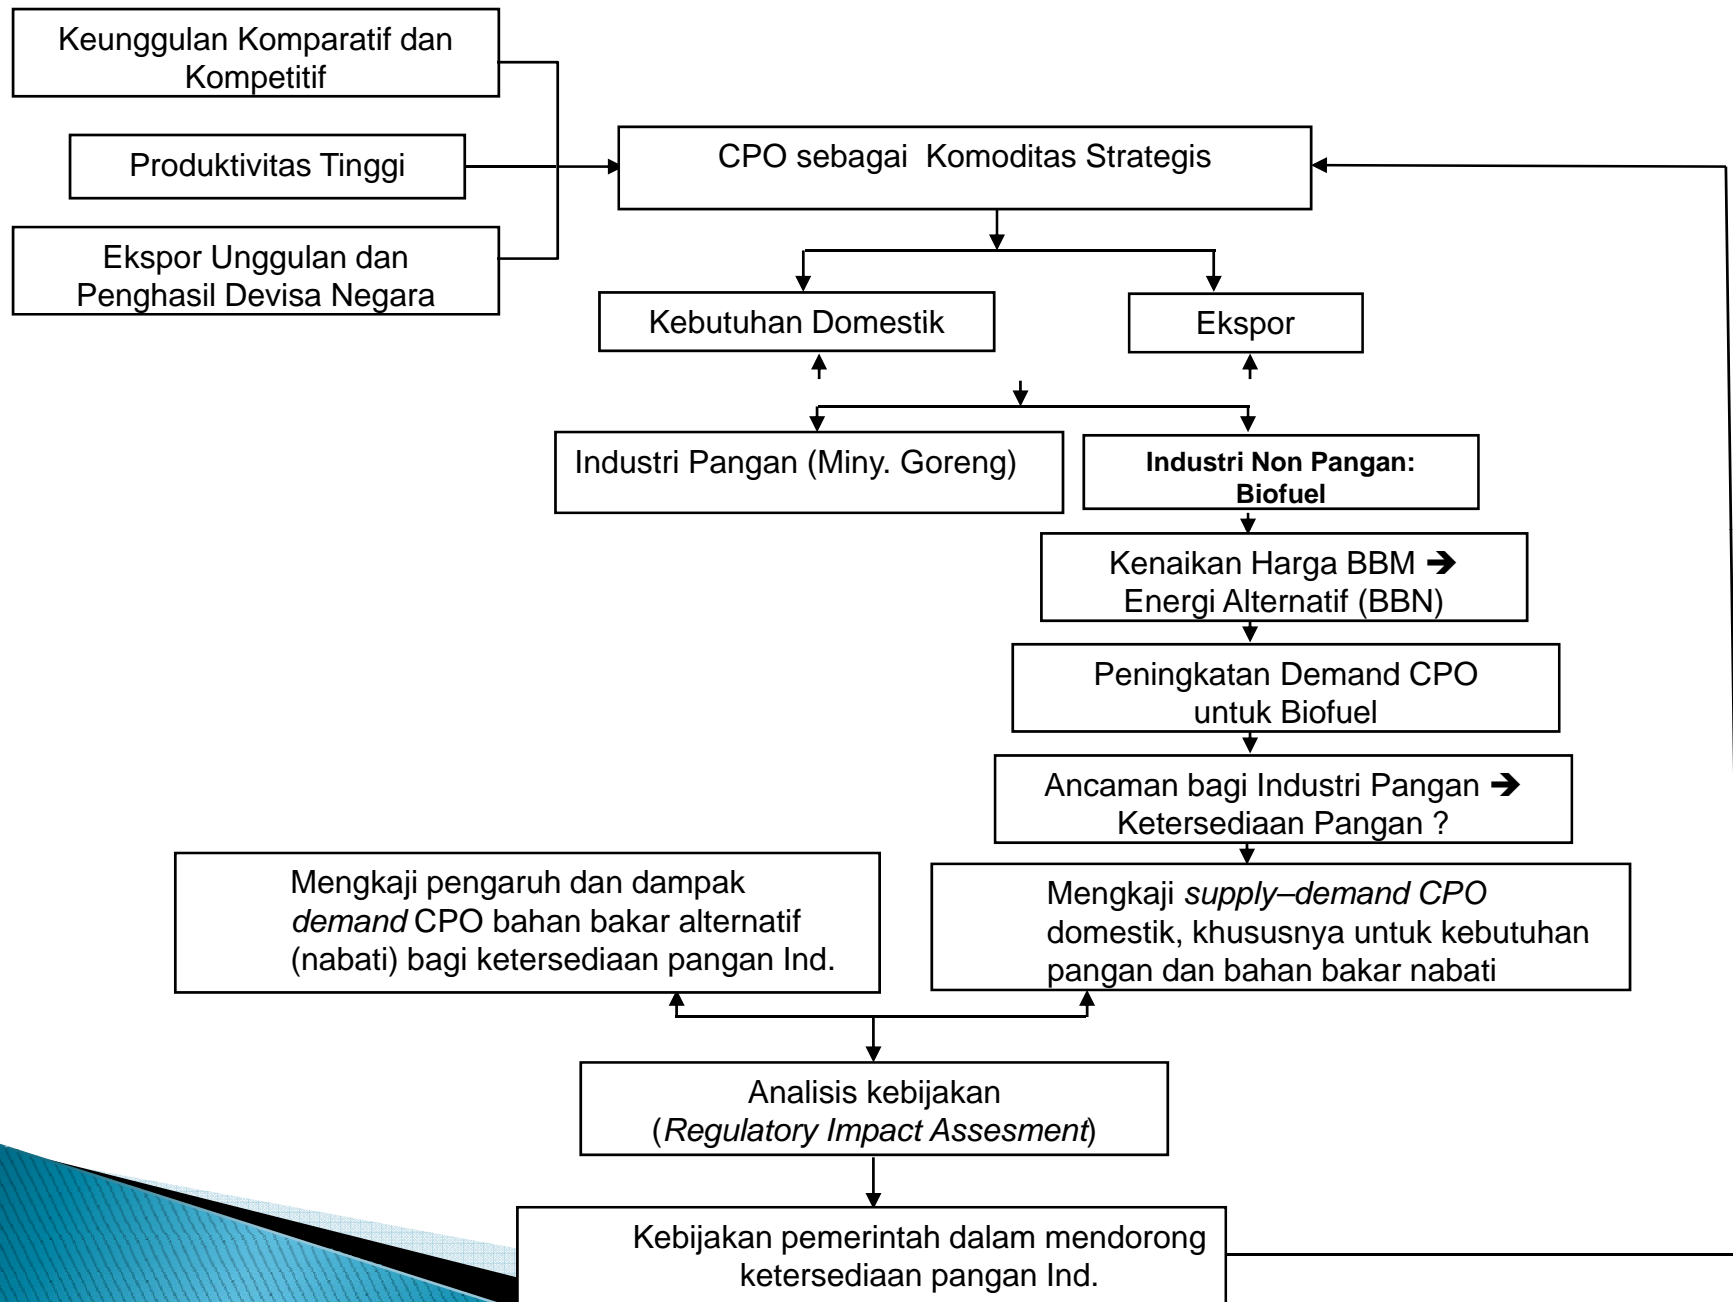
Keunggulan Komparatif dan Kompetitif

Produktivitas Tinggi

Ekspor Unggulan dan Penghasil Devisa Negara

CPO sebagai Komoditas Strategis

Kebutuhan Domestik

Ekspor

Industri Pangan (Miny. Goreng)

Industri Non Pangan: Biofuel

Kenaikan Harga BBM ➔ Energi Alternatif (BBN)

Peningkatan Demand CPO untuk Biofuel

Ancaman bagi Industri Pangan ➔ Ketersediaan Pangan ?

Mengkaji pengaruh dan dampak *demand* CPO bahan bakar alternatif (nabati) bagi ketersediaan pangan Ind.

Mengkaji *supply–demand CPO* domestik, khususnya untuk kebutuhan pangan dan bahan bakar nabati

Analisis kebijakan (*Regulatory Impact Assesment*)

Kebijakan pemerintah dalam mendorong ketersediaan pangan Ind.